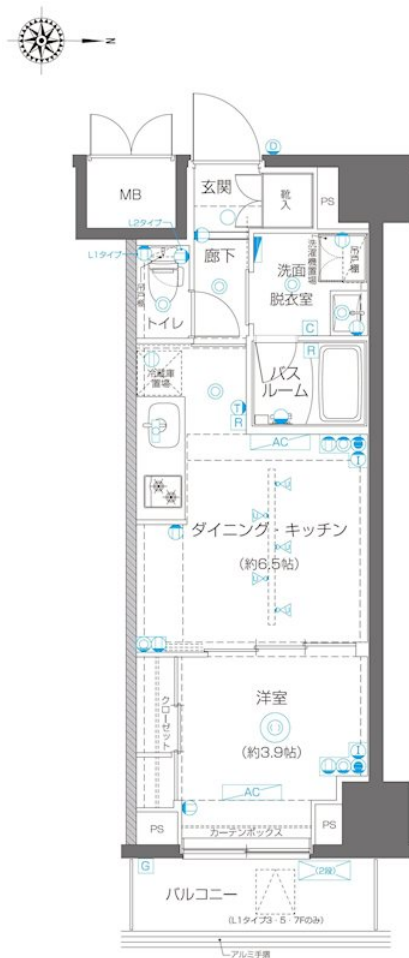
N

MB

玄関

靴入

PS

L2タイプ

L1タイプ

廊下

洗面脱衣室

洗濯機置場

吊戸棚

トイレ

C

R

パスルーム

冷蔵庫置場

R

AC

ダイニング・キッチン

(約6.5帖)

クローゼット

洋室

(約3.9帖)

AC

PS

カーテンボックス

PS

G

バルコニー

(2段)

(L1タイプ3・5・7Fのみ)

アルミ手摺